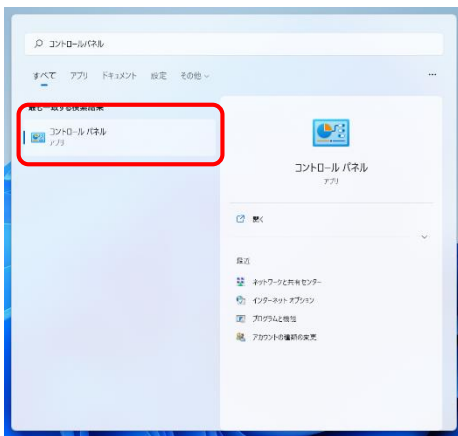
コントロールパネル

すべて アプリ ドキュメント 設定 その他 ⌄ ···

最も一致する検索結果

コントロール パネル
アプリ

コントロール パネル
アプリ

開く

最近

ネットワークと共有センター

インターネット オプション

プログラムと機能

アカウントの種類の変更